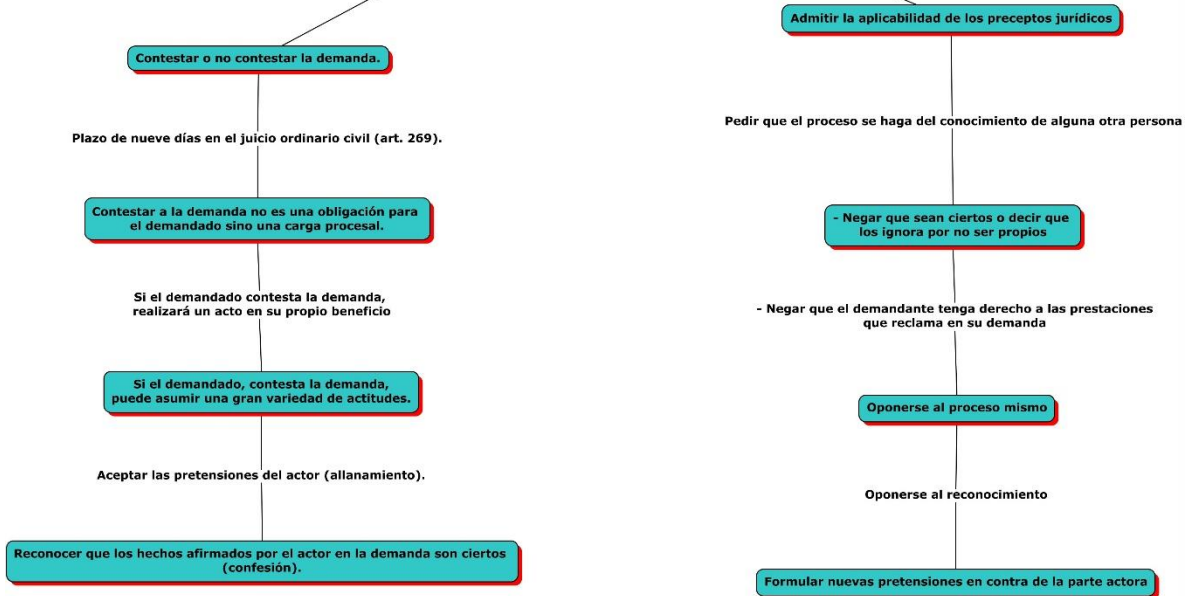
Contestar o no contestar la demanda.

Plazo de nueve días en el juicio ordinario civil (art. 269).

Contestar a la demanda no es una obligación para el demandado sino una carga procesal.

Si el demandado contesta la demanda, realizará un acto en su propio beneficio

Si el demandado, contesta la demanda, puede asumir una gran variedad de actitudes.

Aceptar las pretensiones del actor (allanamiento).

Reconocer que los hechos afirmados por el actor en la demanda son ciertos (confesión).

Admitir la aplicabilidad de los preceptos jurídicos

Pedir que el proceso se haga del conocimiento de alguna otra persona

- Negar que sean ciertos o decir que los ignora por no ser propios

- Negar que el demandante tenga derecho a las prestaciones que reclama en su demanda

Oponerse al proceso mismo

Oponerse al reconocimiento

Formular nuevas pretensiones en contra de la parte actora